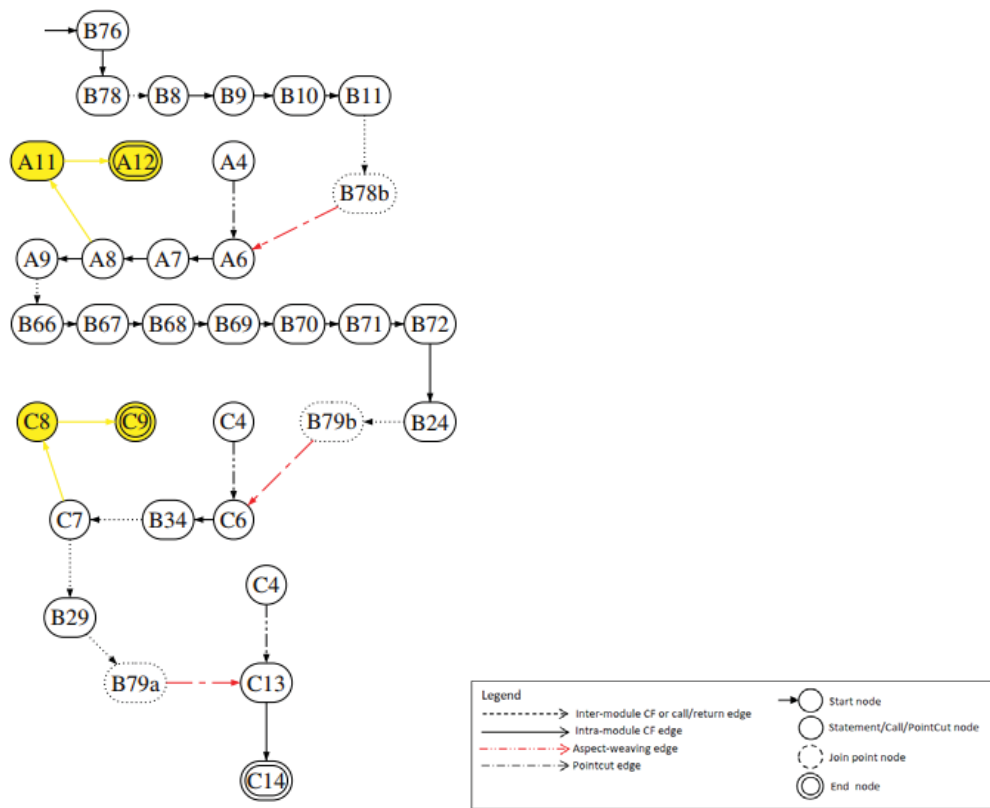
B76

B78 B8 B9 B10 B11

A11 A12 A4

B78b

A9 A8 A7 A6

B66 B67 B68 B69 B70 B71 B72

C8 C9 C4 B79b B24

C7 B34 C6

C4

B29

B79a C13

C14

Legend
Inter-module CF or call/return edge
Intra-module CF edge
Aspect-weaving edge
Pointcut edge
Start node
Statement/Call/PointCut node
Join point node
End node